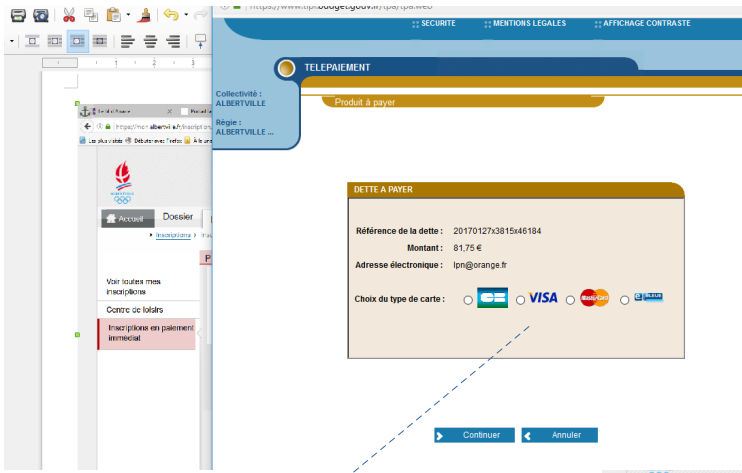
https://www.tipi.budget.gouv.fr/tpa/tpa.web

SECURITE MENTIONS LEGALES AFFICHAGE CONTRASTE

TELEPAIEMENT

Collectivité : ALBERTVILLE

Régie : ALBERTVILLE ...

Produit à payer

DETTE A PAYER

Référence de la dette : 20170127x3815x46184

Montant : 81,75 €

Adresse électronique : lpn@orange.fr

Choix du type de carte : CB VISA MasterCard e-BLEUE

Continuer Annuler

https://mon.albertville.fr/inscription

Les plus visités Débuter avec Firefox À la une

Accueil Dossier

Inscriptions

Voir toutes mes inscriptions

Centre de loisirs

Inscriptions en paiement immédiat